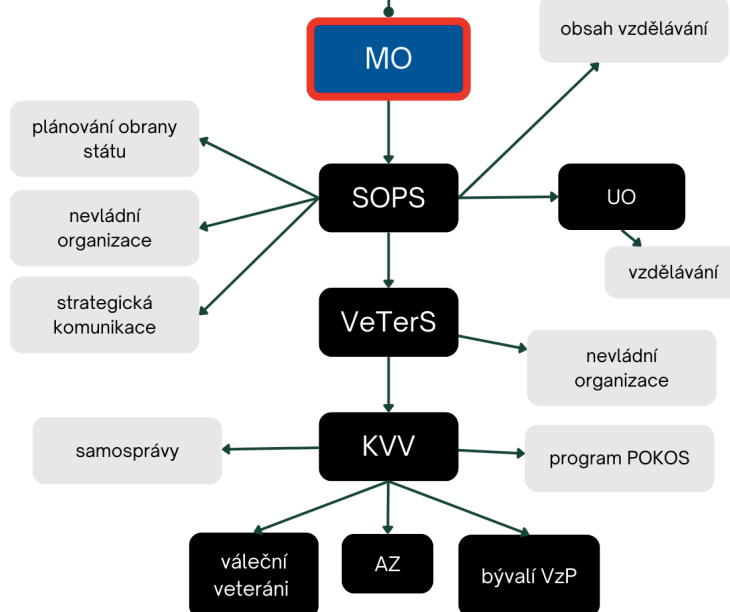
MO

obsah vzdělávání

plánování obrany státu

SOPS

UO

nevládní organizace

vzdělávání

strategická komunikace

VeTerS

nevládní organizace

samosprávy

KVV

program POKOS

váleční veteráni

AZ

bývalí VzP